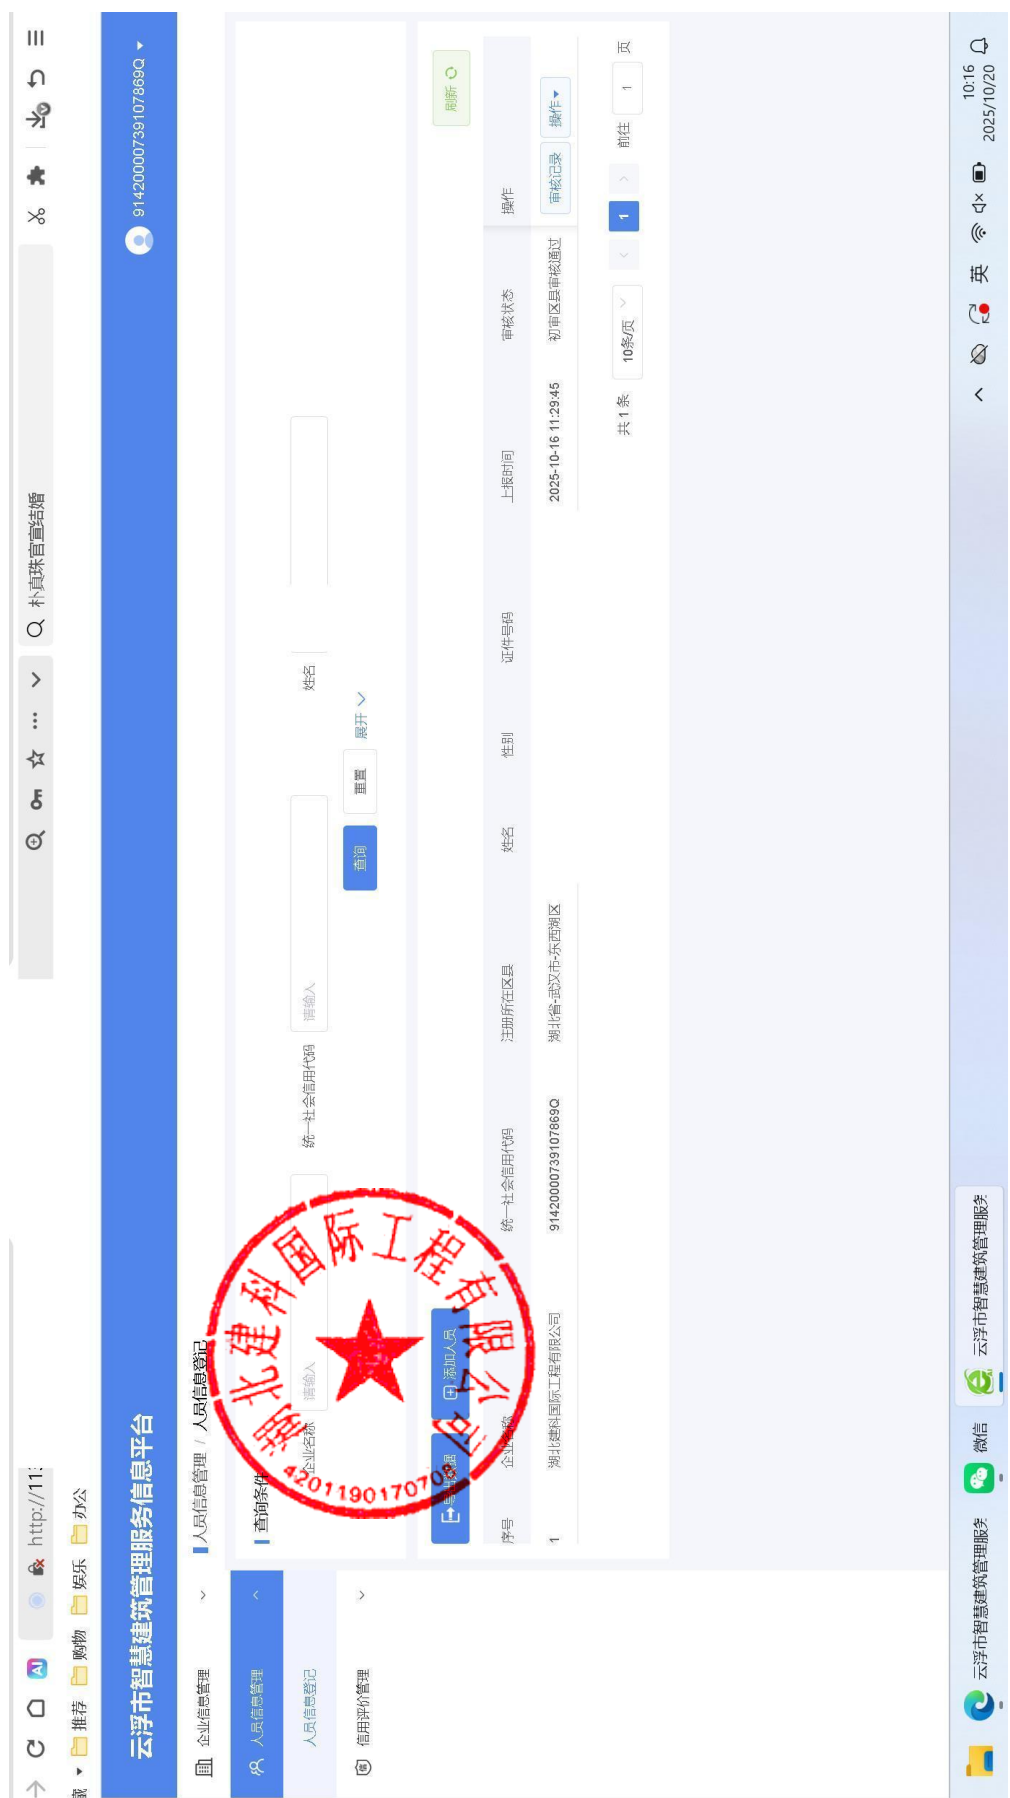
http://11

推荐 购物 娱乐 办公

朴真珠官宣结婚

云浮市智慧建筑管理服务信息平台

91420000739107869Q

企业信息管理
人员信息管理
人员信息登记
信用评价管理

人员信息管理 / 人员信息登记

查询条件

企业名称 请输入
统一社会信用代码 请输入
姓名

查询 重置 展开

导出 添加人员

刷新

| 序号 | 企业名称 | 统一社会信用代码 | 注册所在区县 | 姓名 | 性别 | 证件号码 | 上报时间 | 审核状态 | 操作 |
|---|---|---|---|---|---|---|---|---|---|
| 1 | 湖北建科国际工程有限公司 | 91420000739107869Q | 湖北省-武汉市-东西湖区 | | | | 2025-10-16 11:29:45 | 初审区县审核通过 | 审核记录 操作 |

共 1 条 10条/页 1 前往 1 页

湖北建科国际工程有限公司
4201190170708

云浮市智慧建筑管理服务 微信 云浮市智慧建筑管理服务

英 10:16 2025/10/20